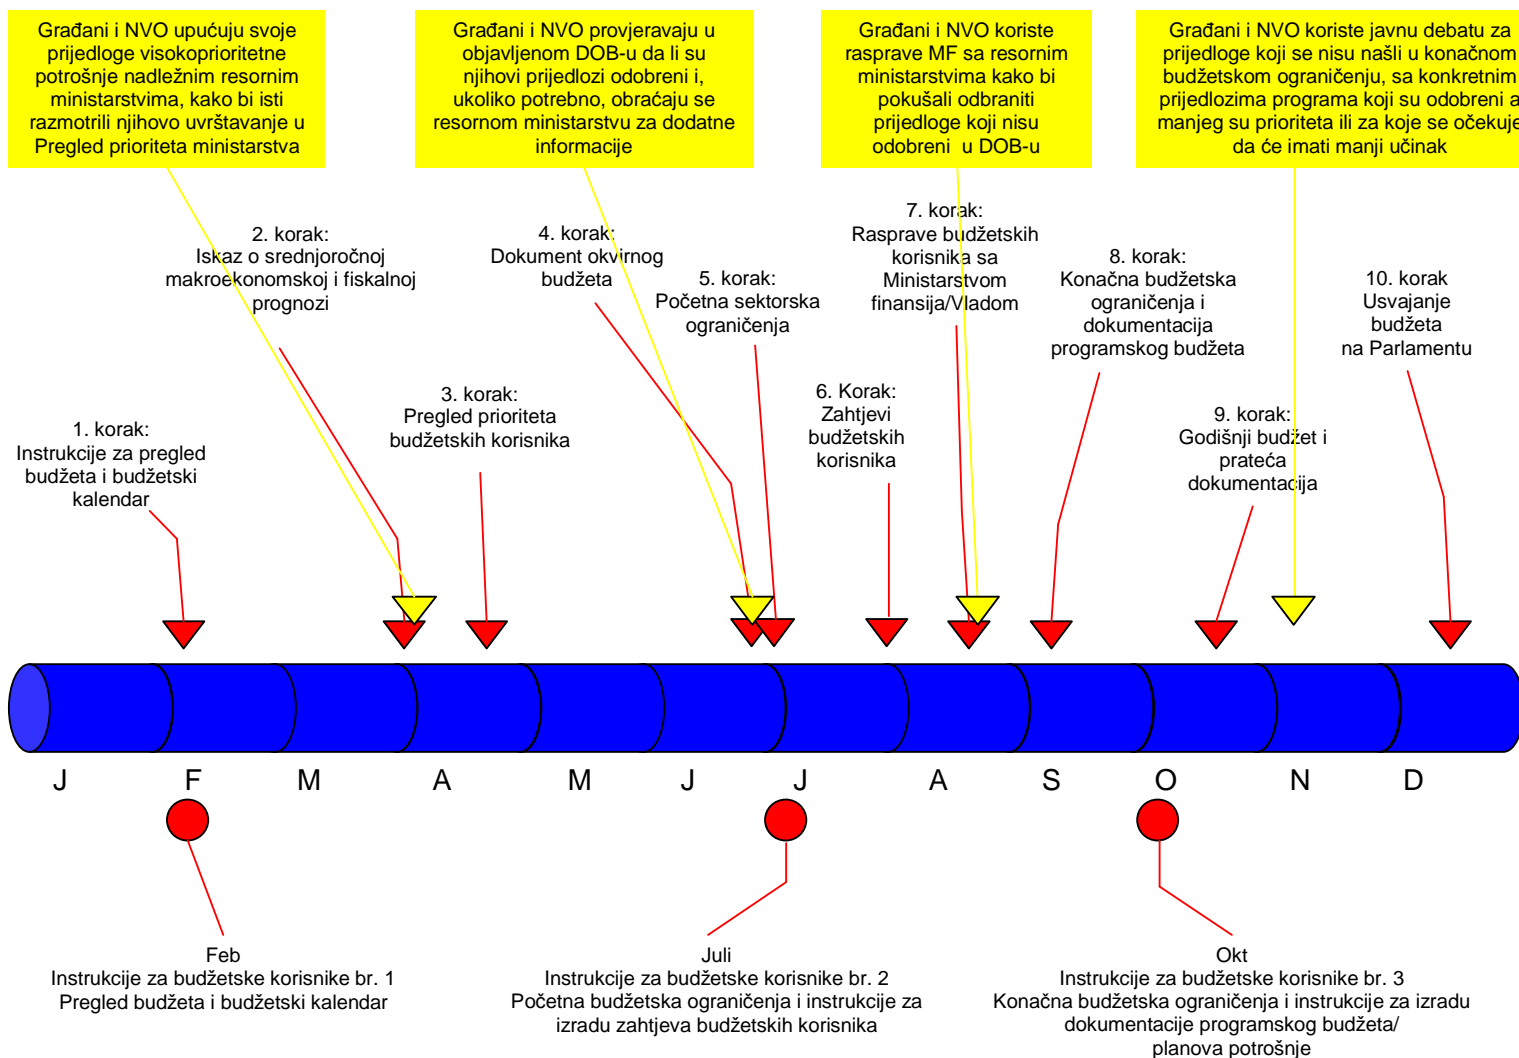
Građani i NVO upućuju svoje prijedloge visokoprioritetne potrošnje nadležnim resornim ministarstvima, kako bi isti razmotrili njihovo uvrštavanje u Pregled prioriteta ministarstva

Građani i NVO provjeravaju u objavljenom DOB-u da li su njihovi prijedlozi odobreni i, ukoliko potrebno, obraćaju se resornom ministarstvu za dodatne informacije

Građani i NVO koriste rasprave MF sa resornim ministarstvima kako bi pokušali odbraniti prijedloge koji nisu odobreni u DOB-u

Građani i NVO koriste javnu debatu za prijedloge koji se nisu našli u konačnom budžetskom ograničenju, sa konkretnim prijedlozima programa koji su odobreni a manjeg su prioriteta ili za koje se očekuje da će imati manji učinak

2. korak:
Iskaz o srednjoročnoj makroekonomskoj i fiskalnoj prognozi

4. korak:
Dokument okvirnog budžeta

5. korak:
Početna sektorska ograničenja

7. korak:
Rasprave budžetskih korisnika sa Ministarstvom finansija/Vladom

8. korak:
Konačna budžetska ograničenja i dokumentacija programskog budžeta

10. korak
Usvajanje budžeta na Parlamentu

3. korak:
Pregled prioriteta budžetskih korisnika

6. Korak:
Zahtjevi budžetskih korisnika

9. korak:
Godišnji budžet i prateća dokumentacija

1. korak:
Instrukcije za pregled budžeta i budžetski kalendar

J F M A M J J A S O N D

Feb
Instrukcije za budžetske korisnike br. 1
Pregled budžeta i budžetski kalendar

Juli
Instrukcije za budžetske korisnike br. 2
Početna budžetska ograničenja i instrukcije za izradu zahtjeva budžetskih korisnika

Okt
Instrukcije za budžetske korisnike br. 3
Konačna budžetska ograničenja i instrukcije za izradu dokumentacije programskog budžeta/ planova potrošnje